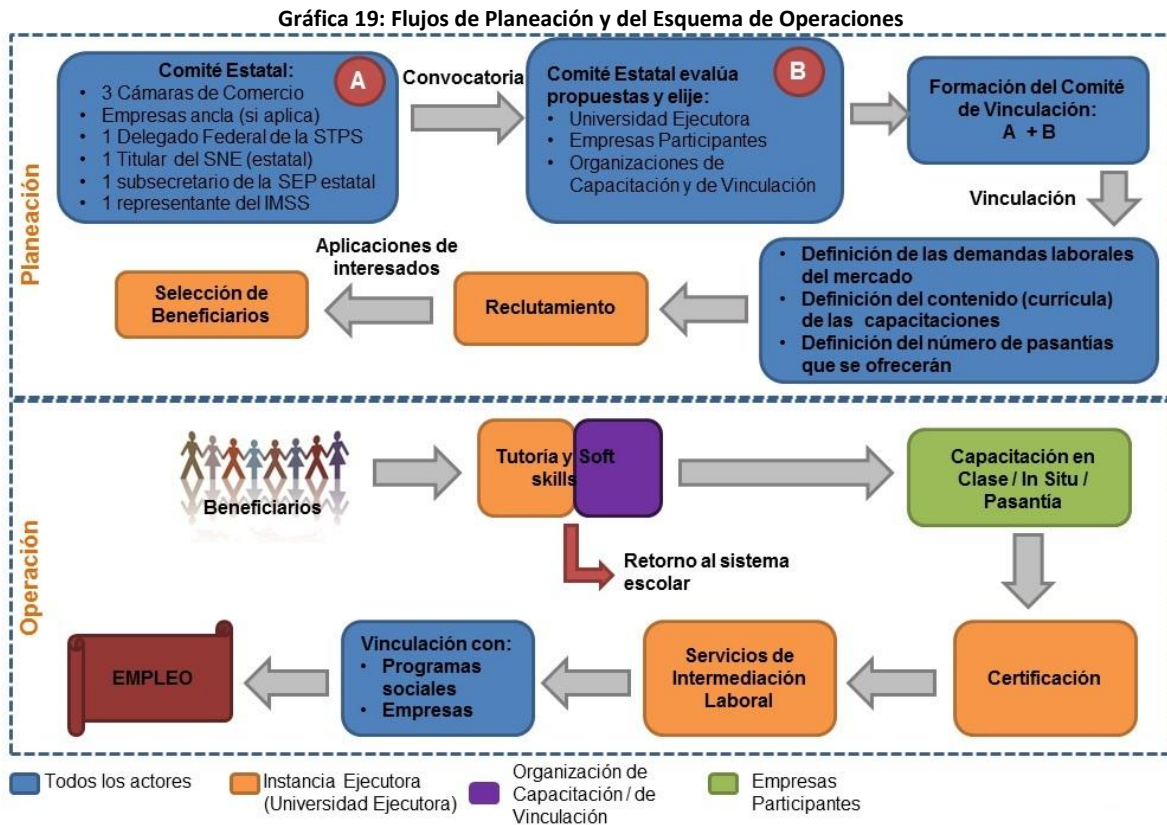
Gráfica 19: Flujos de Planeación y del Esquema de Operaciones

Planeación

Comité Estatal:
- 3 Cámaras de Comercio
- Empresas ancla (si aplica)
- 1 Delegado Federal de la STPS
- 1 Titular del SNE (estatal)
- 1 subsecretario de la SEP estatal
- 1 representante del IMSS

A

Convocatoria

Comité Estatal evalúa propuestas y elije:
- Universidad Ejecutora
- Empresas Participantes
- Organizaciones de Capacitación y de Vinculación

B

Formación del Comité de Vinculación:
A + B

Vinculación

- Definición de las demandas laborales del mercado
- Definición del contenido (currícula) de las capacitaciones
- Definición del número de pasantías que se ofrecerán

Reclutamiento

Aplicaciones de interesados

Selección de Beneficiarios

Operación

Beneficiarios

Tutoria y Soft skills

Retorno al sistema escolar

Capacitación en Clase / In Situ / Pasantía

Certificación

Servicios de Intermediación Laboral

Vinculación con:
- Programas sociales
- Empresas

EMPLEO

Todos los actores
Instancia Ejecutora (Universidad Ejecutora)
Organización de Capacitación / de Vinculación
Empresas Participantes